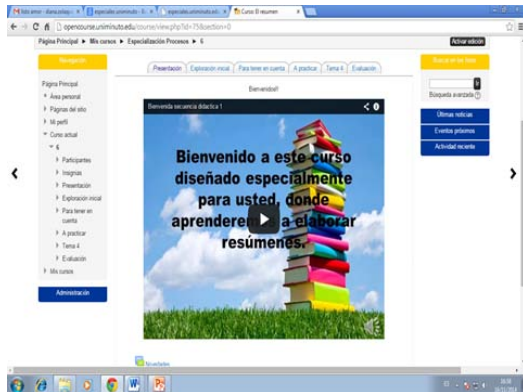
foto amor - diana polap... | especiales.uniminuto.edu... | especiales.uniminuto.edu... | Curso El resumen

opencourse.uniminuto.edu/course/view.php?id=75&section=0

Página Principal ▶ Mis cursos ▶ Especialización Procesos ▶ 6

Activar edición

Navegación

Página Principal
Área personal
Páginas del sitio
Mi perfil
Curso actual
6
Participantes
Insignias
Presentación
Exploración inicial
Para tener en cuenta
A practicar
Tema 4
Evaluación
Mis cursos

Administración

Presentación | Exploración inicial | Para tener en cuenta | A practicar | Tema 4 | Evaluación

Bienvenidos!!

Bienvenida secuencia didáctica 1

Bienvenido a este curso diseñado especialmente para usted, donde aprenderemos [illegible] elaborar resúmenes.

Novedades

Buscar en los foros

Búsqueda avanzada

Últimas noticias

Eventos próximos

Actividad reciente